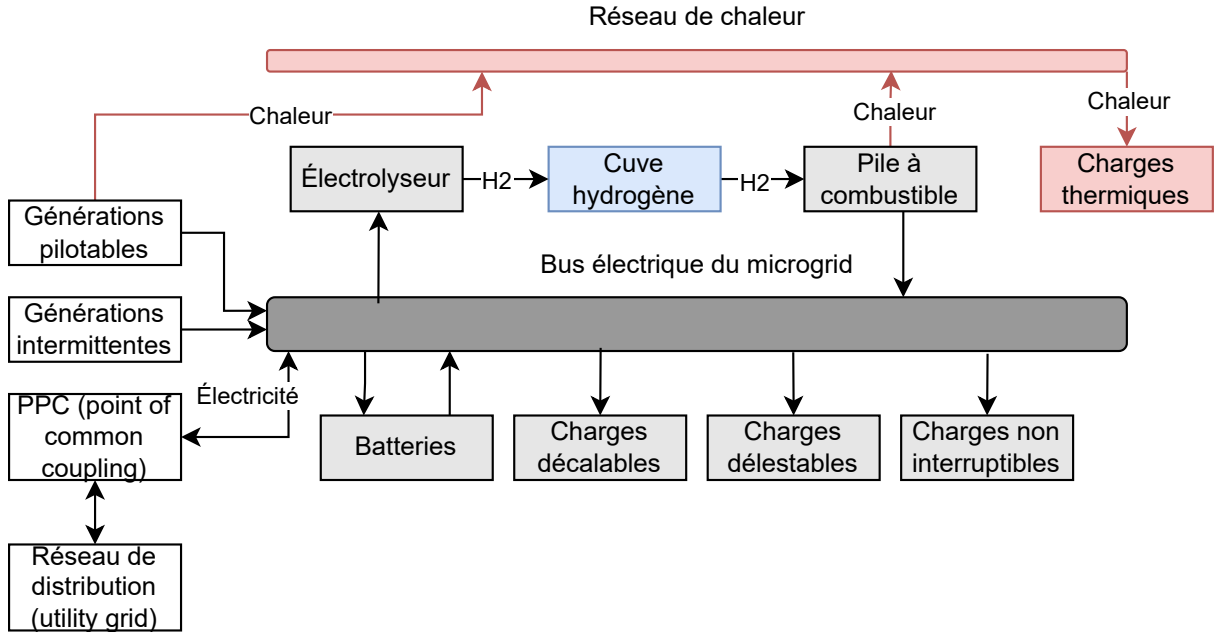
Réseau de chaleur

Chaleur

Chaleur

Chaleur

Électrolyseur

H2

Cuve hydrogène

H2

Pile à combustible

Charges thermiques

Générations pilotables

Bus électrique du microgrid

Générations intermittentes

Électricité

PPC (point of common coupling)

Batteries

Charges décalables

Charges délestables

Charges non interruptibles

Réseau de distribution (utility grid)